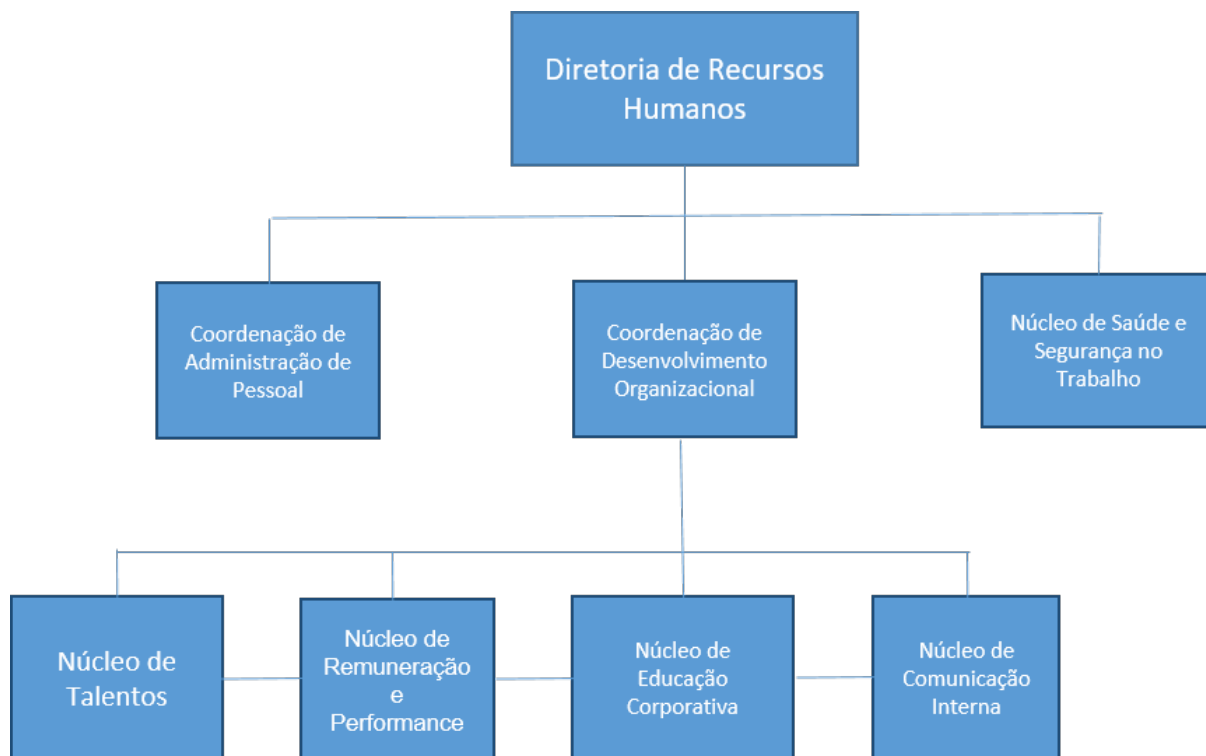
Diretoria de Recursos Humanos

Coordenação de Administração de Pessoal

Coordenação de Desenvolvimento Organizacional

Núcleo de Saúde e Segurança no Trabalho

Núcleo de Talentos

Núcleo de Remuneração e Performance

Núcleo de Educação Corporativa

Núcleo de Comunicação Interna